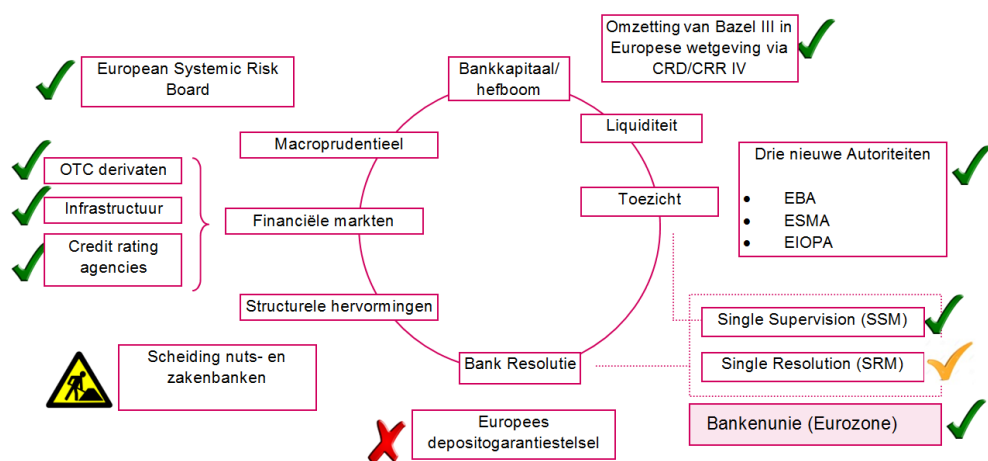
European Systemic Risk Board

Omzetting van Bazel III in Europese wetgeving via CRD/CRR IV

Bankkapitaal/ hefboom

Liquiditeit

Macroprudentieel

Toezicht

Drie nieuwe Autoriteiten

- EBA
- ESMA
- EIOPA

OTC derivaten

Infrastructuur

Credit rating agencies

Financiële markten

Structurele hervormingen

Single Supervision (SSM)

Single Resolution (SRM)

Scheiding nuts- en zakenbanken

Bank Resolutie

Bankenunie (Eurozone)

Europees depositogarantiestelsel